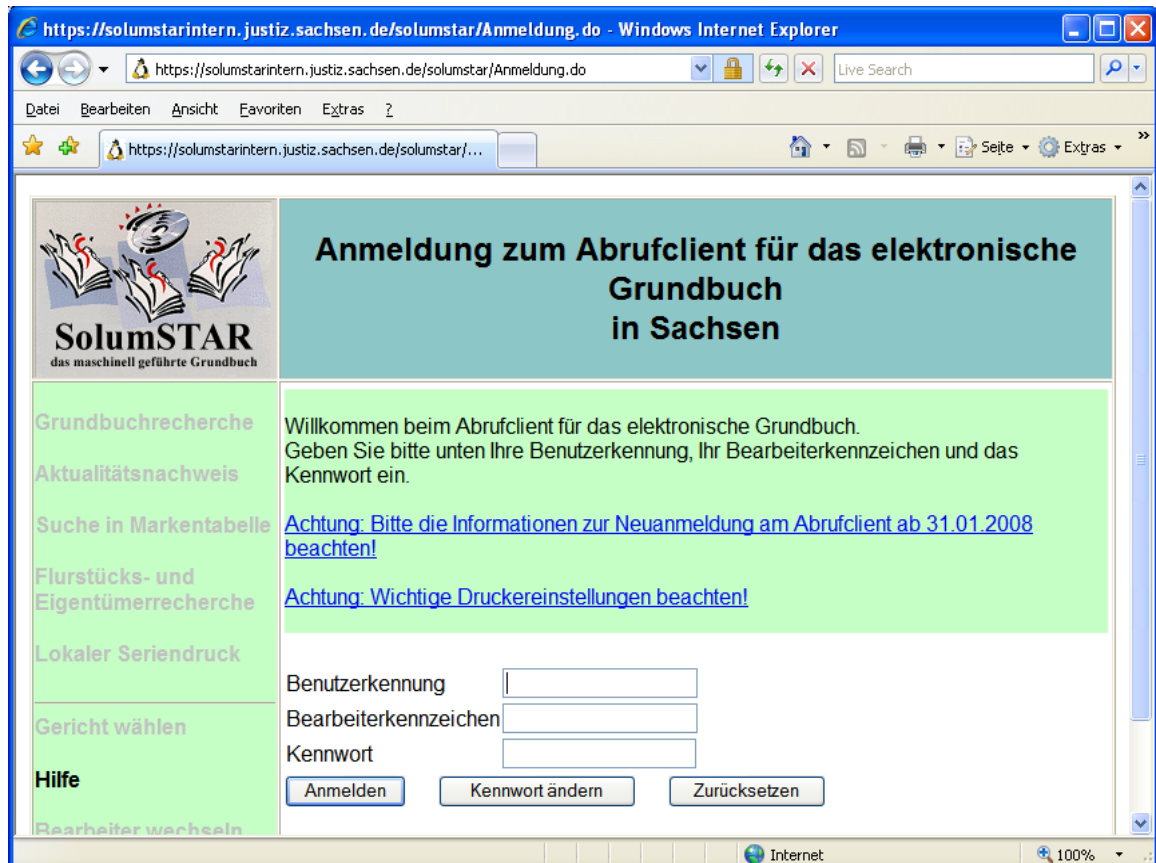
https://solumstarintern.justiz.sachsen.de/solumstar/Anmeldung.do - Windows Internet Explorer

https://solumstarintern.justiz.sachsen.de/solumstar/Anmeldung.do

Live Search

Datei Bearbeiten Ansicht Favoriten Extras ?

https://solumstarintern.justiz.sachsen.de/solumstar/...

Seite Extras

SolumSTAR
das maschinell geführte Grundbuch

Anmeldung zum Abrufclient für das elektronische Grundbuch in Sachsen

Grundbuchrecherche

Aktualitätsnachweis

Suche in Markentabelle

Flurstücks- und Eigentümerrecherche

Lokaler Seriendruck

Gericht wählen

Hilfe

Bearbeiter wechseln

Willkommen beim Abrufclient für das elektronische Grundbuch.
Geben Sie bitte unten Ihre Benutzerkennung, Ihr Bearbeiterkennzeichen und das Kennwort ein.

Achtung: Bitte die Informationen zur Neuanmeldung am Abrufclient ab 31.01.2008 beachten!

Achtung: Wichtige Druckereinstellungen beachten!

Benutzerkennung
Bearbeiterkennzeichen
Kennwort

Anmelden
Kennwort ändern
Zurücksetzen

Internet
100%